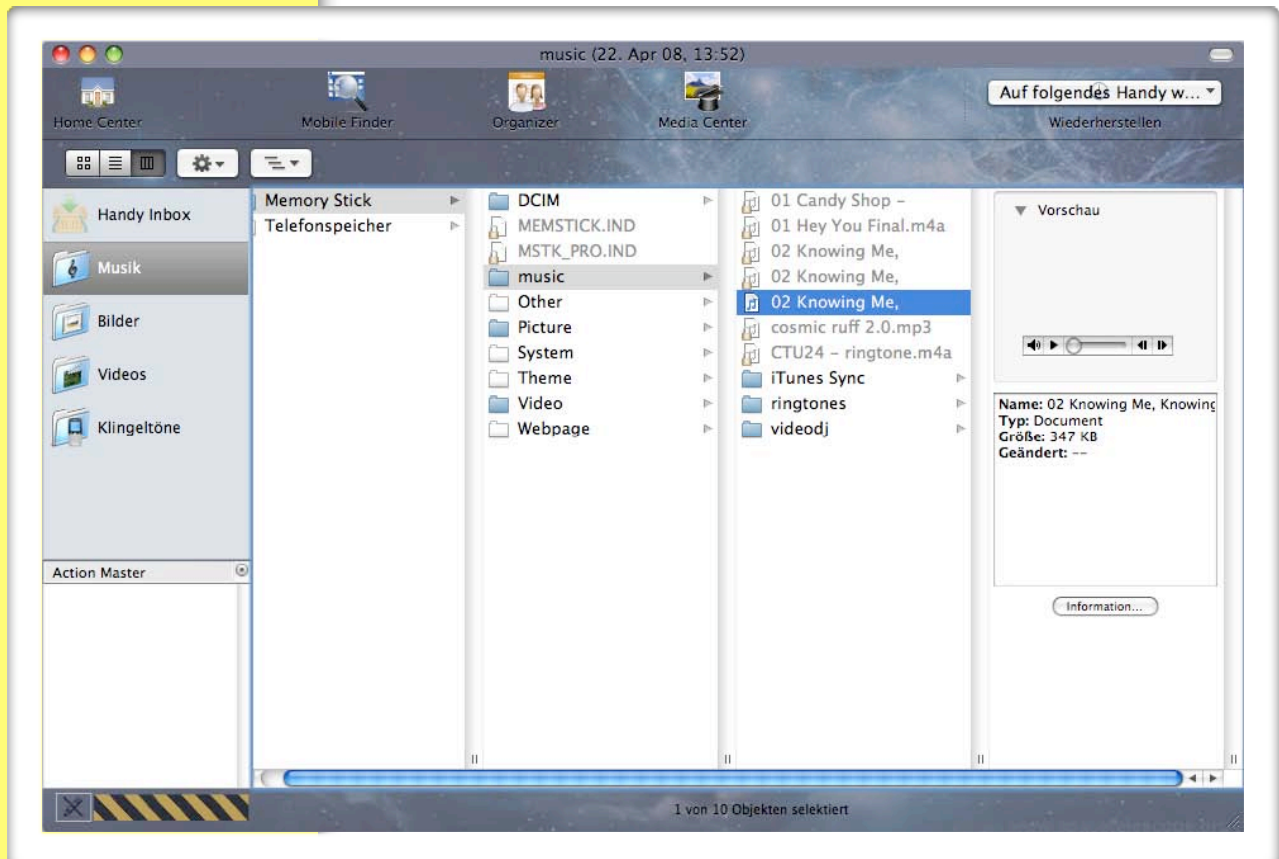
music (22. Apr 08, 13:52)

Home Center
Mobile Finder
Organizer
Media Center
Auf folgendes Handy w...
Wiederherstellen

Handy Inbox
Musik
Bilder
Videos
Klingeltöne

Action Master

Memory Stick
Telefonspeicher

DCIM
MEMSTICK.IND
MSTK_PRO.IND
music
Other
Picture
System
Theme
Video
Webpage

01 Candy Shop -
01 Hey You Final.m4a
02 Knowing Me,
02 Knowing Me,
02 Knowing Me,
cosmic ruff 2.0.mp3
CTU24 - ringtone.m4a
iTunes Sync
ringtones
videodj

Vorschau

Name: 02 Knowing Me, Knowing
Typ: Document
Größe: 347 KB
Geändert: --

Information...

1 von 10 Objekten selektiert